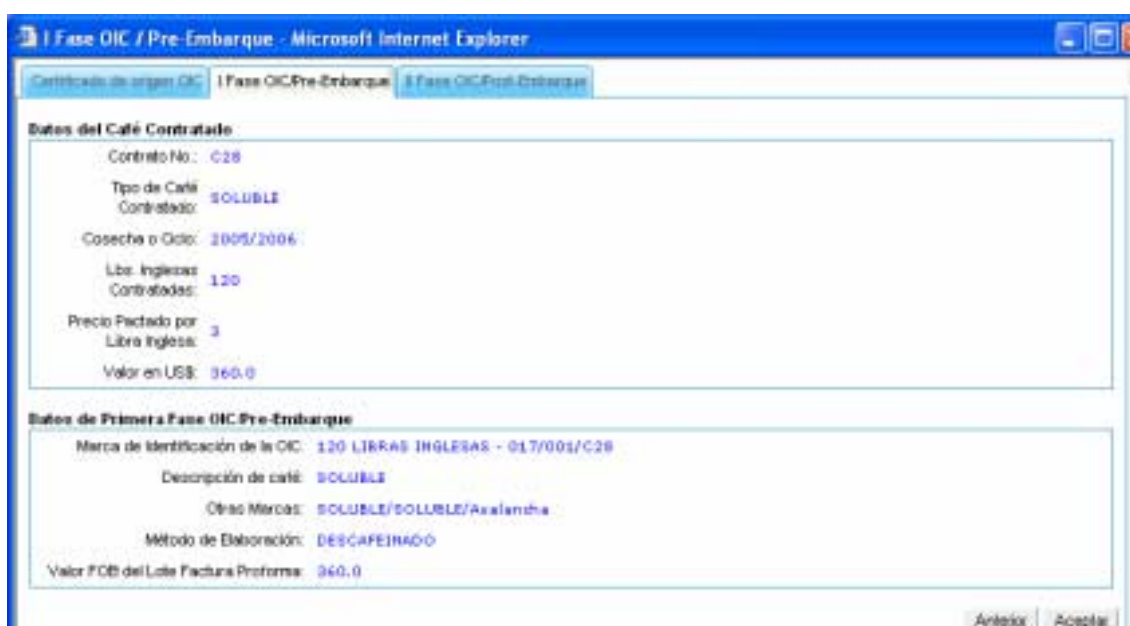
I Fase OIC / Pre-Embarque - Microsoft Internet Explorer

Certificado de origen OIC | I Fase OIC/Pre-Embarque | II Fase OIC/Post-Embarque

Datos del Café Contratado

Contrato No.: C28

Tipo de Café Contratado: SOLUBLE

Cosecha o Ciclo: 2005/2006

Lbs. Inglesas Contratadas: 120

Precio Pactado por Libra Inglesa: 3

Valor en US$: 360.0

Datos de Primera Fase OIC/Pre-Embarque

Marca de Identificación de la OIC: 120 LIBRAS INGLESAS - 017/001/C28

Descripción de café: SOLUBLE

Otras Marcas: SOLUBLE/SOLUBLE/Avalancha

Método de Elaboración: DESCAFEINADO

Valor FOB del Lote Factura Proforma: 360.0

Anterior | Aceptar